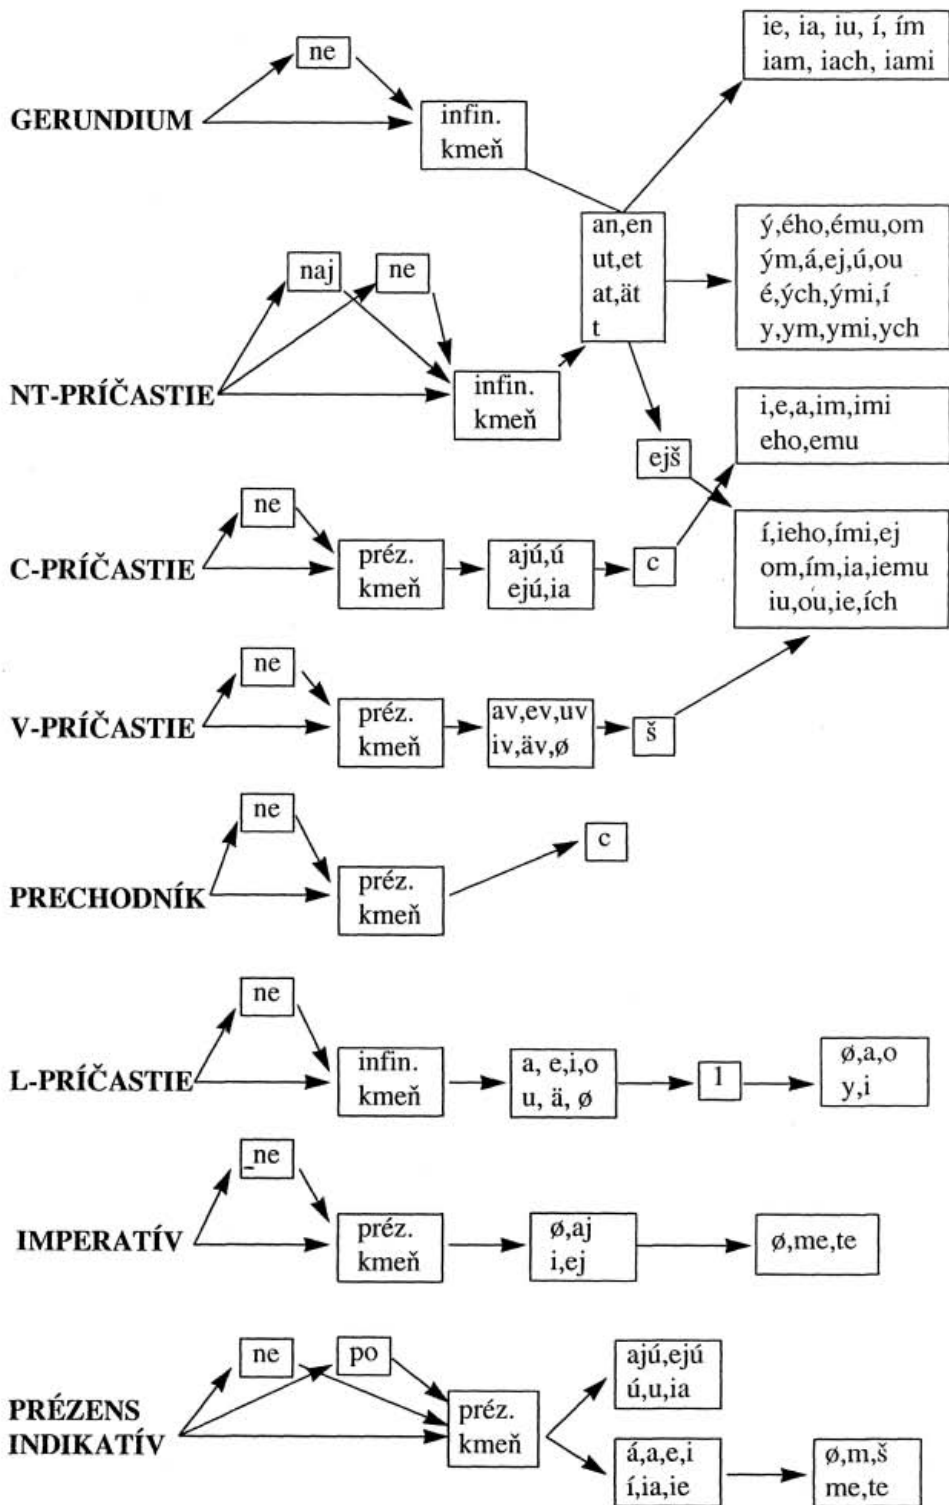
ne

GERUNDIUM

infin. kmeň

ie, ia, iu, í, ím iam, iach, iami

an,en ut,et at,ät t

ý,ého,ému,om ým,á,ej,ú,ou é,ých,ými,í y,ym,ymi,ych

naj

ne

NT-PRÍČASTIE

infin. kmeň

ejš

i,e,a,im,imi eho,emu

ne

C-PRÍČASTIE

préz. kmeň

ajú,ú ejú,ia

c

í,ieho,ími,ej om,ím,ia,iemu iu,ou,ie,ích

ne

V-PRÍČASTIE

préz. kmeň

av,ev,uv iv,äv,ø

š

ne

PRECHODNÍK

préz. kmeň

c

ne

L-PRÍČASTIE

infin. kmeň

a, e,i,o u, ä, ø

l

ø,a,o y,i

ne

IMPERATÍV

préz. kmeň

ø,aj i,ej

ø,me,te

ne

po

PRÉZENS INDIKATÍV

préz. kmeň

ajú,ejú ú,u,ia

á,a,e,i í,ia,ie

ø,m,š me,te